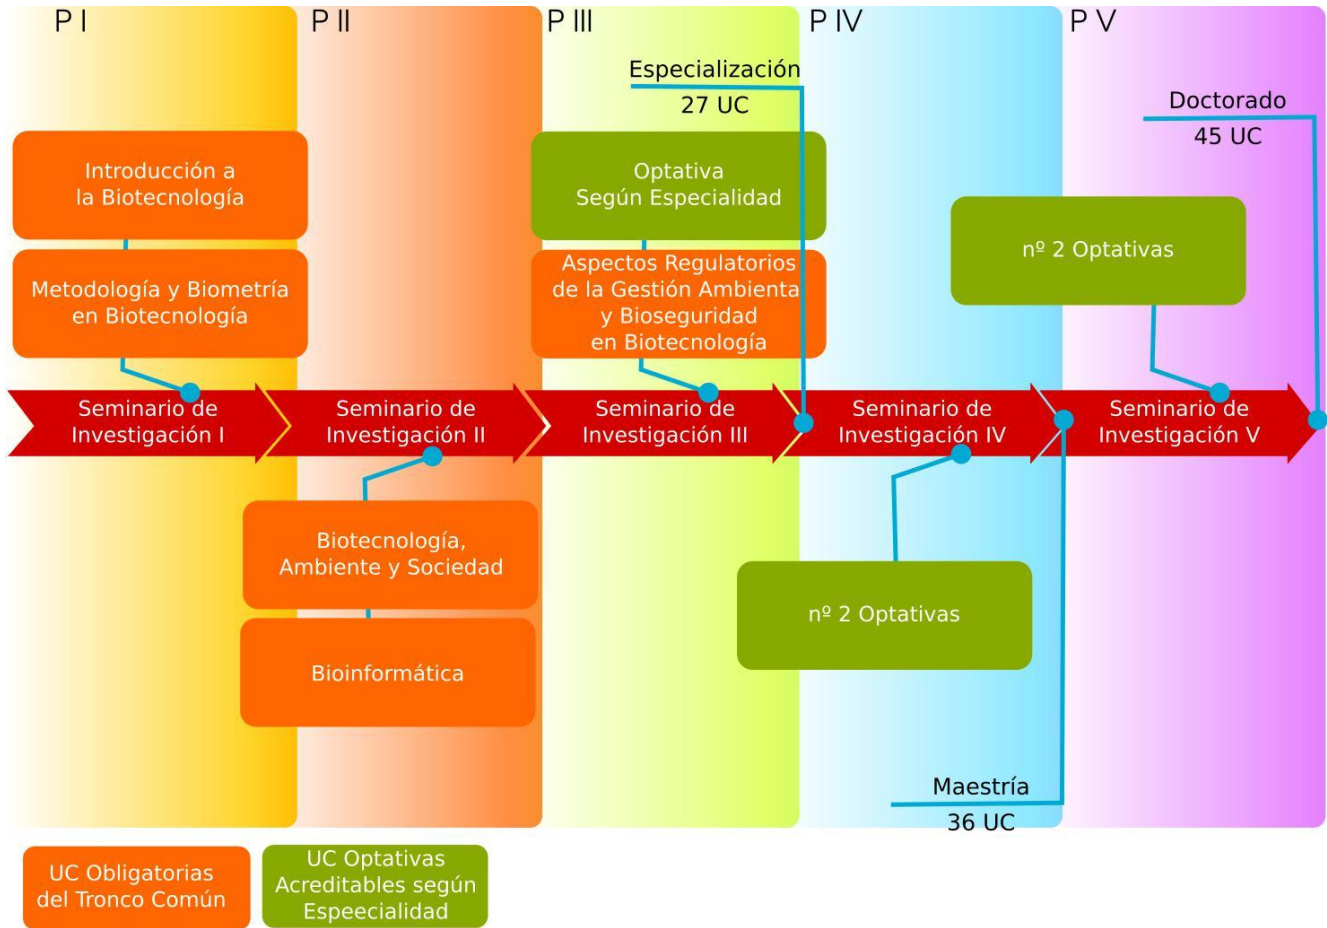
P I

P II

P III

P IV

P V

Especialización
27 UC

Doctorado
45 UC

Introducción a la Biotecnología

Metodología y Biometría en Biotecnología

Optativa Según Especialidad

Aspectos Regulatorios de la Gestión Ambienta y Bioseguridad en Biotecnología

nº 2 Optativas

Seminario de Investigación I

Seminario de Investigación II

Seminario de Investigación III

Seminario de Investigación IV

Seminario de Investigación V

Biotecnología, Ambiente y Sociedad

Bioinformática

nº 2 Optativas

Maestría
36 UC

UC Obligatorias del Tronco Común

UC Optativas Acreditables según Espeecialidad